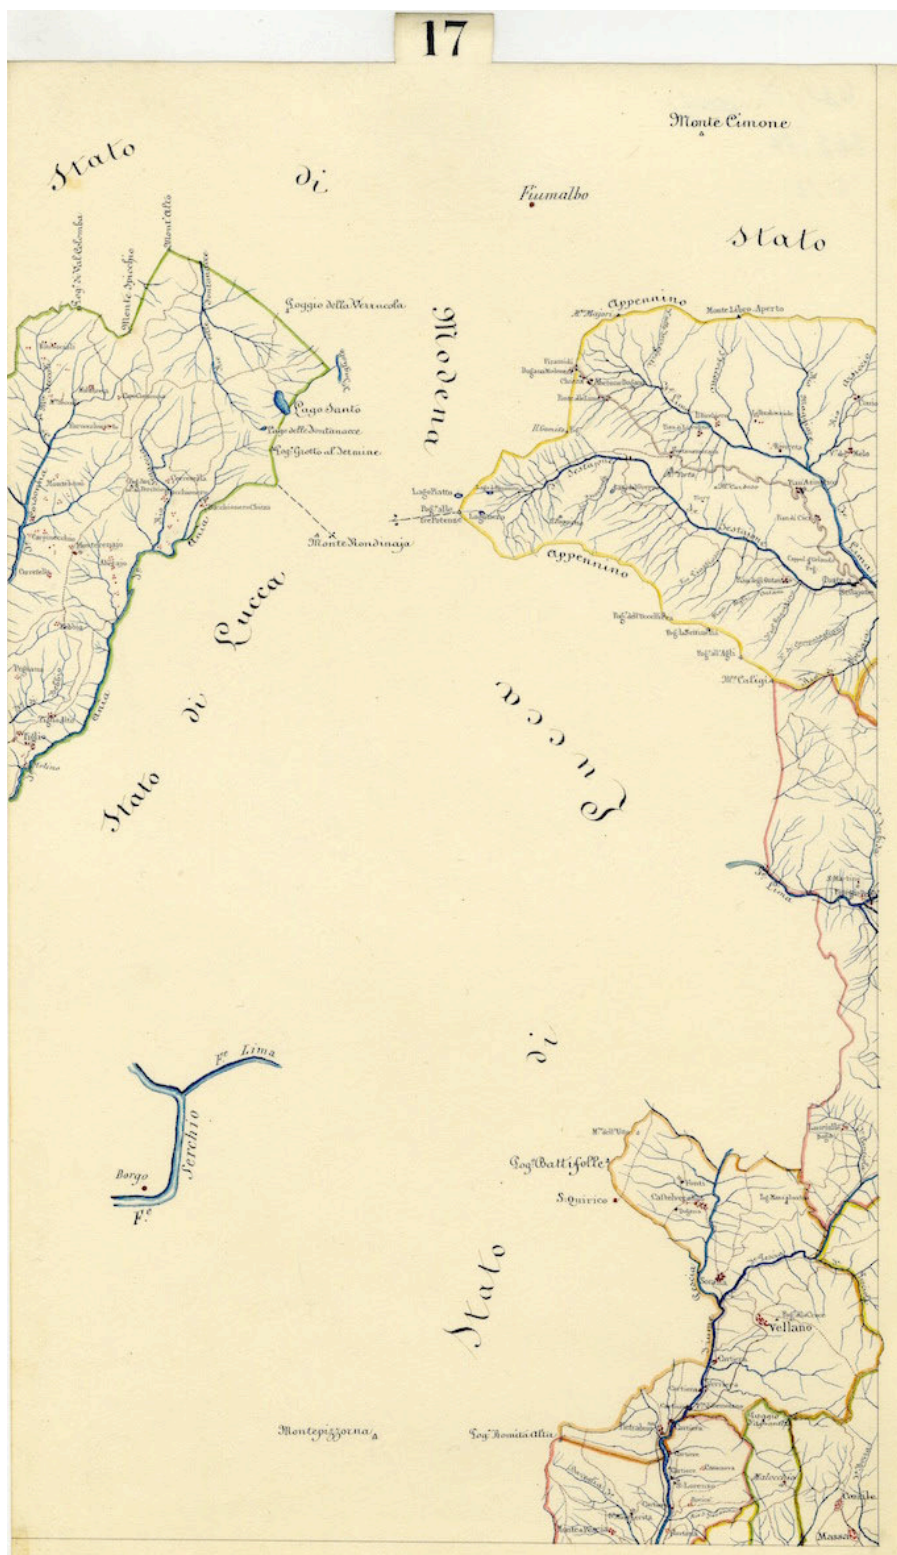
17

Monte Cimone

Stato

di

Fiumalbo

Stato

Modena

Pog. di Val Colomba

Monte Spicchio

Mont' Alto

Poggio della Vernacola

Lago Santo

Pog. Giotto al Termine

Appennino

Monte Libro Aperto

Lago Piatto

Monte Rondinaja

Appennino

Stato di Lucca

Lucca

M. Caligi

Lima

di

Fe. Lima

Serchio

Borgo

Fe.

Pog. Battifolle

S. Quirico

Stato

Vellano

Montepizzorna

Pog. Romita Alta

Pescia

Massa

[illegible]